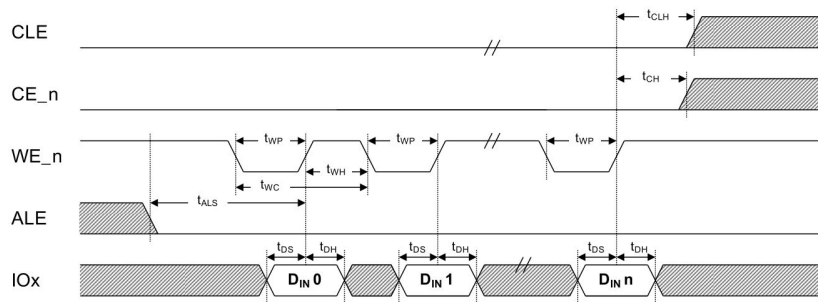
CLE

$t_{CLH}$

CE_n

$t_{CH}$

WE_n

$t_{WP}$

$t_{WP}$

$t_{WP}$

$t_{WH}$

$t_{WC}$

ALE

$t_{ALS}$

IOx

$t_{DS}$ $t_{DH}$

$D_{IN}$ 0

$t_{DS}$ $t_{DH}$

$D_{IN}$ 1

$t_{DS}$ $t_{DH}$

$D_{IN}$ n